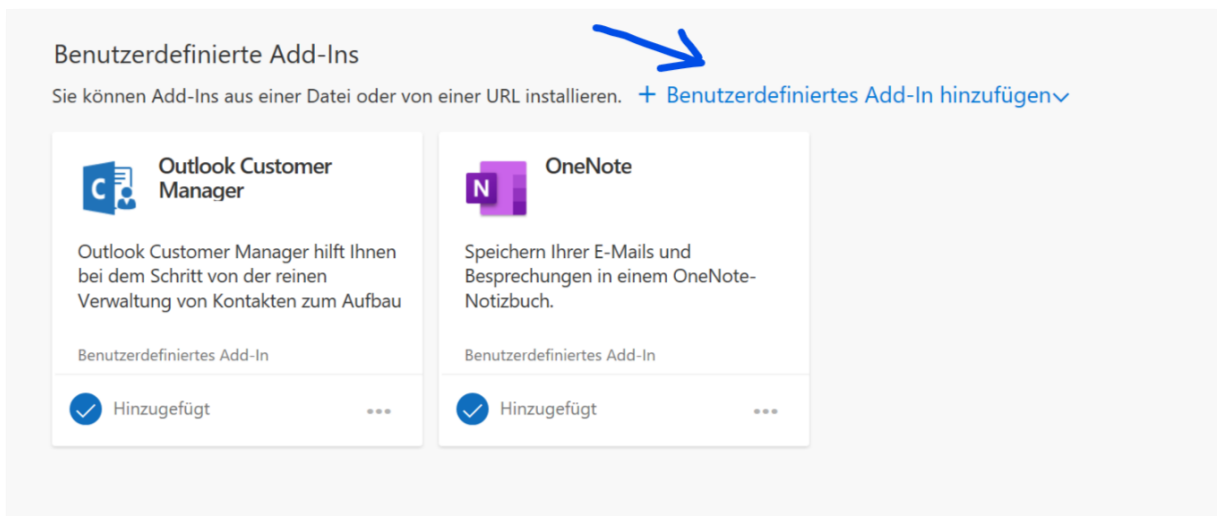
Benutzerdefinierte Add-Ins

Sie können Add-Ins aus einer Datei oder von einer URL installieren. + Benutzerdefiniertes Add-In hinzufügen

Outlook Customer Manager

Outlook Customer Manager hilft Ihnen bei dem Schritt von der reinen Verwaltung von Kontakten zum Aufbau

Benutzerdefiniertes Add-In

Hinzugefügt

OneNote

Speichern Ihrer E-Mails und Besprechungen in einem OneNote-Notizbuch.

Benutzerdefiniertes Add-In

Hinzugefügt